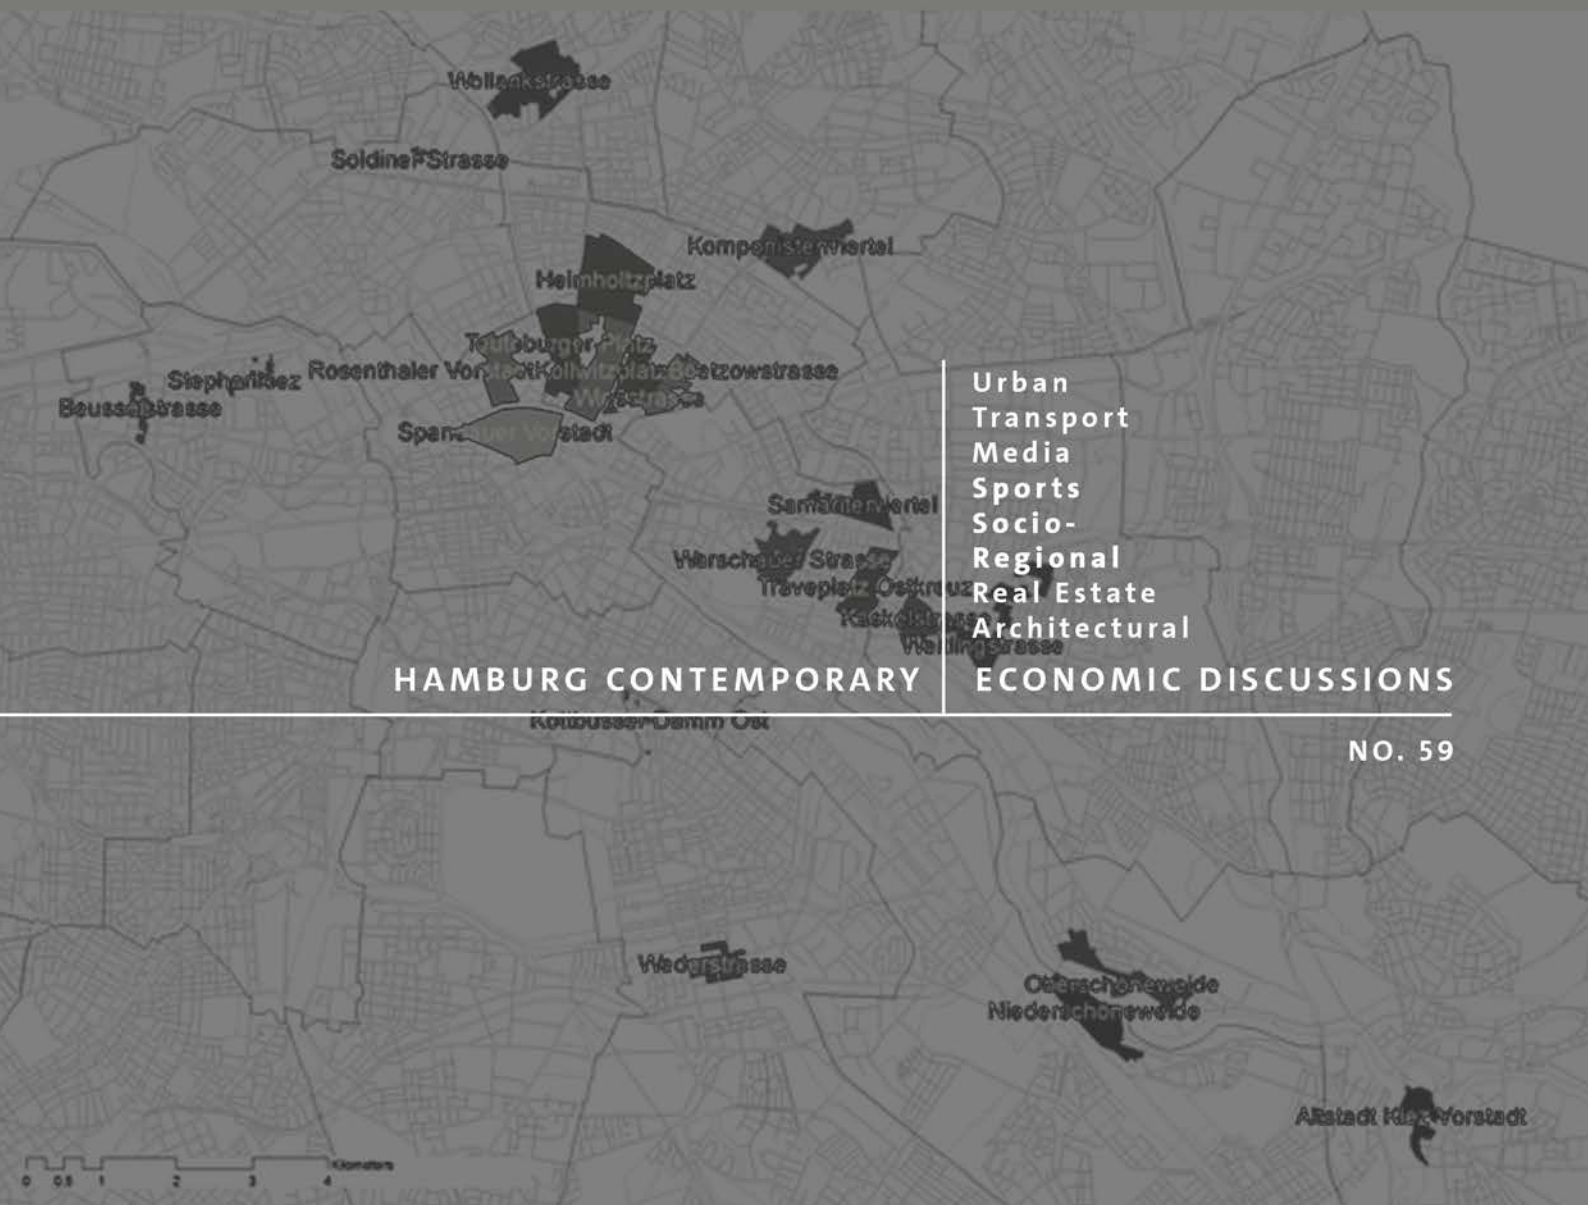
Wollankstrasse

Soldiner Strasse

Komponistenviertel

Helmholtzplatz

Teutoburger Platz

Stephankiez Rosenthaler Vorstadt Kollwitzplatz Bötzowstrasse

Beusselstrasse

Winsstrasse

Spandauer Vorstadt

Samariterviertel

Warschauer Strasse

Traveplatz Ostkreuz

Kaskelstrasse

Weitlingstrasse

Kottbusser Damm Ost

Urban
Transport
Media
Sports
Socio-
Regional
Real Estate
Architectural

HAMBURG CONTEMPORARY ECONOMIC DISCUSSIONS

NO. 59

Wedeslstrasse

Oberschöneweide
Niederschöneweide

Altstadt Kiez Vorstadt

0 0.5 1 2 3 4 Kilometers